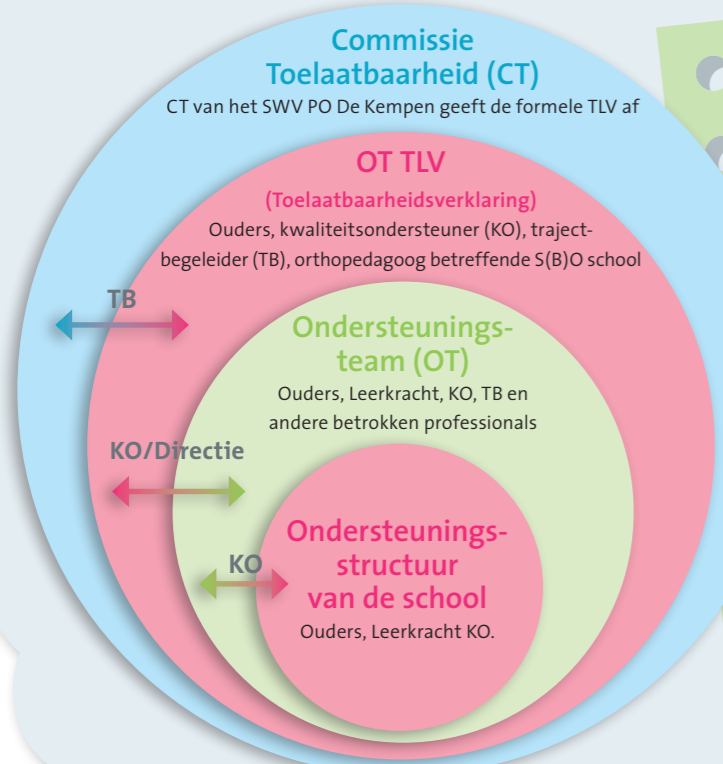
Commissie Toelaatbaarheid (CT)

CT van het SWV PO De Kempen geeft de formele TLV af

OT TLV

(Toelaatbaarheidsverklaring)

Ouders, kwaliteitsondersteuner (KO), trajectbegeleider (TB), orthopedagoog betreffende S(B)O school

TB

Ondersteuningsteam (OT)

Ouders, Leerkracht, KO, TB en andere betrokken professionals

KO/Directie

Ondersteuningsstructuur van de school

Ouders, Leerkracht KO.

KO